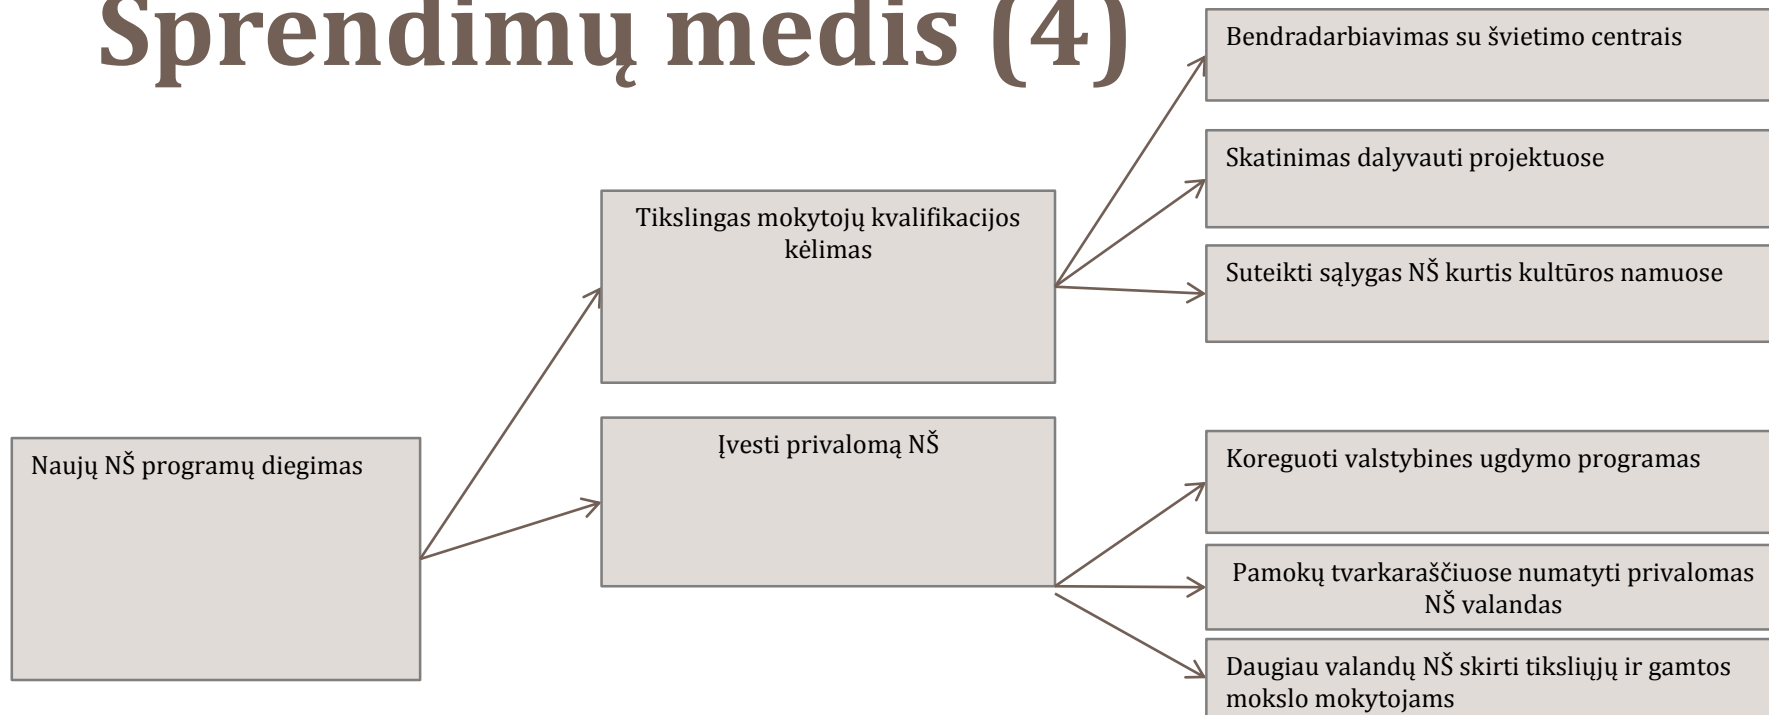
Sprendimų medis (4)

Naujų NŠ programų diegimas

Tikslingas mokytojų kvalifikacijos kėlimas

Įvesti privalomą NŠ

Bendradarbiavimas su švietimo centrais

Skatinimas dalyvauti projektuose

Suteikti sąlygas NŠ kurtis kultūros namuose

Koreguoti valstybines ugdymo programas

Pamokų tvarkaraščiuose numatyti privalomas NŠ valandas

Daugiau valandų NŠ skirti tiksliųjų ir gamtos mokslo mokytojams